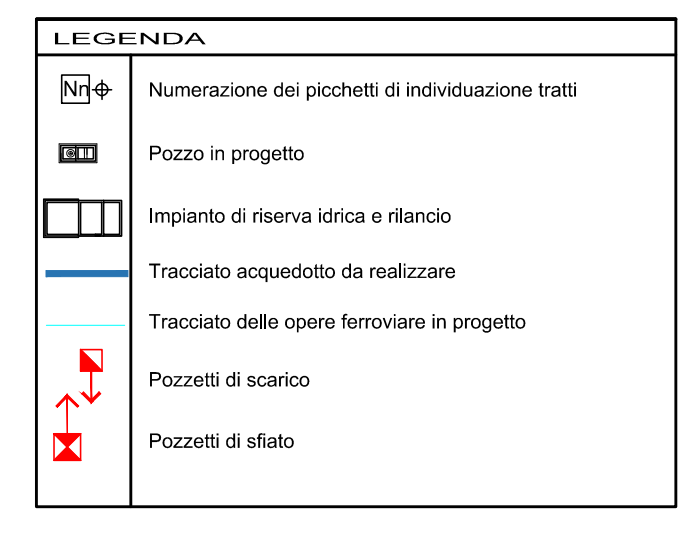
LEGENDA

| | |
|---|---|
| Nn | Numerazione dei picchetti di individuazione tratti |
| | Pozzo in progetto |
| | Impianto di riserva idrica e rilancio |
| | Tracciato acquedotto da realizzare |
| | Tracciato delle opere ferroviare in progetto |
| | Pozzetti di scarico |
| | Pozzetti di sfiato |